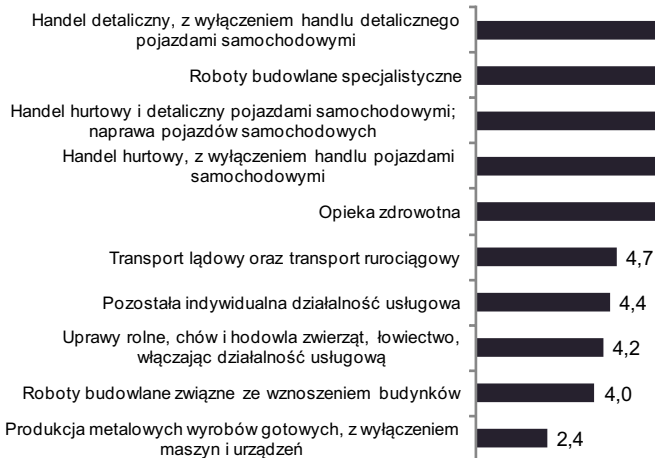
Handel detaliczny, z wyłączeniem handlu detalicznego pojazdami samochodowymi

Roboty budowlane specjalistyczne

Handel hurtowy i detaliczny pojazdami samochodowymi; naprawa pojazdów samochodowych

Handel hurtowy, z wyłączeniem handlu pojazdami samochodowymi

Opieka zdrowotna

Transport lądowy oraz transport rurociągowy 4,7

Pozostała indywidualna działalność usługowa 4,4

Uprawy rolne, chów i hodowla zwierząt, łowiectwo, włączając działalność usługową 4,2

Roboty budowlane związne ze wznoszeniem budynków 4,0

Produkcja metalowych wyrobów gotowych, z wyłączeniem maszyn i urządzeń 2,4